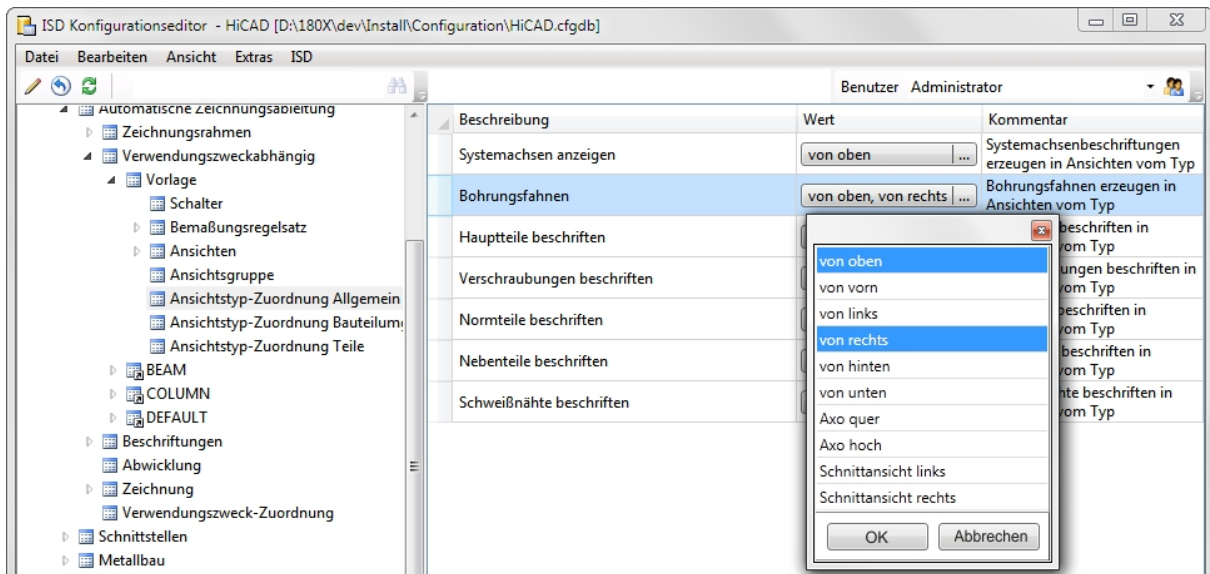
ISD Konfigurationseditor - HiCAD [D:\180X\dev\Install\Configuration\HiCAD.cfgdb]

Datei Bearbeiten Ansicht Extras ISD

Benutzer Administrator

Automatische Zeichnungsableitung
Zeichnungsrahmen
Verwendungszweckabhängig
Vorlage
Schalter
Bemaßungsregelsatz
Ansichten
Ansichtsgruppe
Ansichtstyp-Zuordnung Allgemein
Ansichtstyp-Zuordnung Bauteilum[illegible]
Ansichtstyp-Zuordnung Teile
BEAM
COLUMN
DEFAULT
Beschriftungen
Abwicklung
Zeichnung
Verwendungszweck-Zuordnung
Schnittstellen
Metallbau

| Beschreibung | Wert | Kommentar |
|---|---|---|
| Systemachsen anzeigen | von oben | Systemachsenbeschriftungen erzeugen in Ansichten vom Typ |
| Bohrungsfahnen | von oben, von rechts | Bohrungsfahnen erzeugen in Ansichten vom Typ |
| Hauptteile beschriften | | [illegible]beschriften in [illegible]vom Typ |
| Verschraubungen beschriften | | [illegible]ungen beschriften in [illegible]vom Typ |
| Normteile beschriften | | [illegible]beschriften in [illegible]vom Typ |
| Nebenteile beschriften | | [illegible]beschriften in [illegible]vom Typ |
| Schweißnähte beschriften | | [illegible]nte beschriften in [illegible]vom Typ |

von oben
von vorn
von links
von rechts
von hinten
von unten
Axo quer
Axo hoch
Schnittansicht links
Schnittansicht rechts

OK Abbrechen